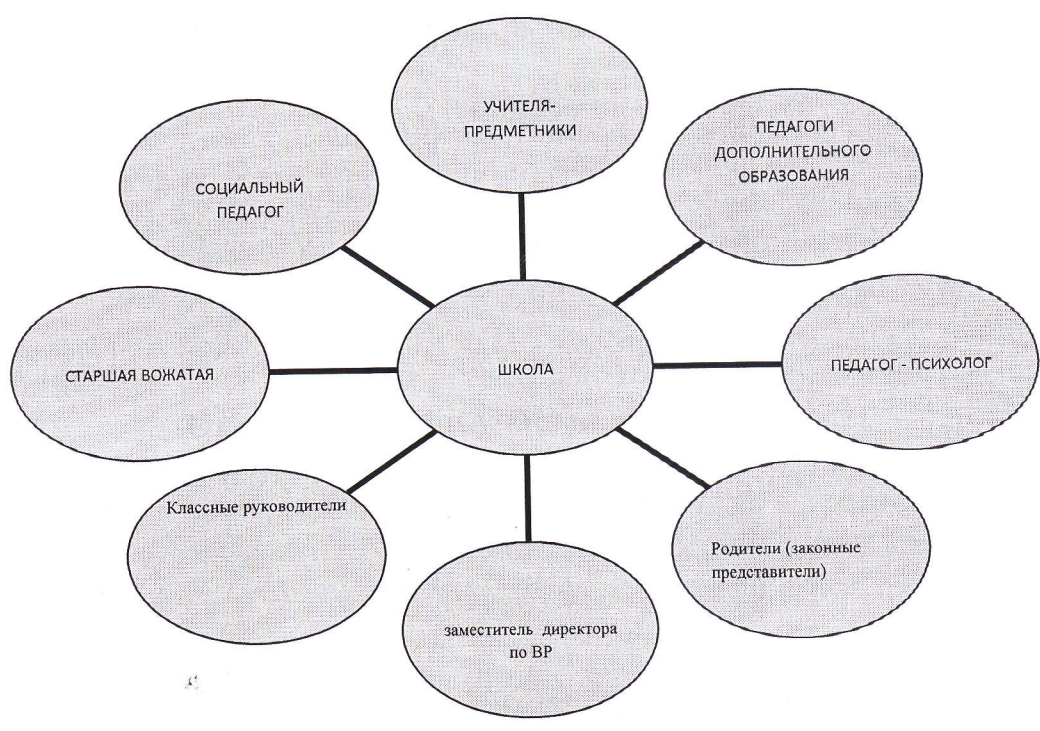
УЧИТЕЛЯ-ПРЕДМЕТНИКИ

СОЦИАЛЬНЫЙ ПЕДАГОГ

ПЕДАГОГИ ДОПОЛНИТЕЛЬНОГО ОБРАЗОВАНИЯ

СТАРШАЯ ВОЖАТАЯ

ШКОЛА

ПЕДАГОГ - ПСИХОЛОГ

Классные руководители

Родители (законные представители)

заместитель директора по ВР